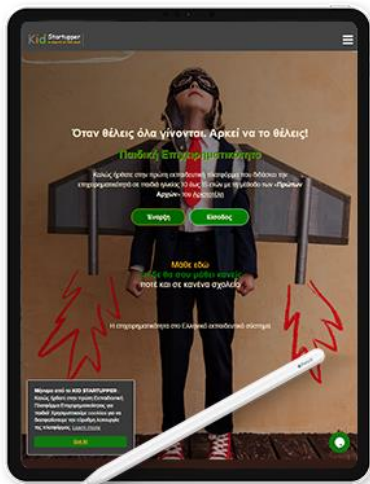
Kid Startupper

Όταν θέλεις όλα γίνονται. Αρκεί να το θέλεις!

Παιδική Επιχειρηματικότητα

Κανείς ήρθατε στην πρώτη εκπαιδευτική πλατφόρμα που διδάσκει την επιχειρηματικότητα σε παιδιά ηλικίας 10 έως 15 ετών με τη μέθοδο των "Πρώτων Αρχών" του Αριστοτέλη

Έναρξη Είσοδος

Μάθε εδώ
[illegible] δε θα σου μάθει κανείς
ποτέ και σε κανένα σχολείο.

Η επιχειρηματικότητα στο Ελληνικό εκπαιδευτικό σύστημα

Μήνυμα από το KID STARTUPPER
Καλώς ήρθατε στην πρώτη Εκπαιδευτική Πλατφόρμα Επιχειρηματικότητας για Παιδιά! Χρησιμοποιούμε cookies για να διασφαλίσουμε την εύρυθμη λειτουργία της ιστοσελίδας. Learn more

Got it!